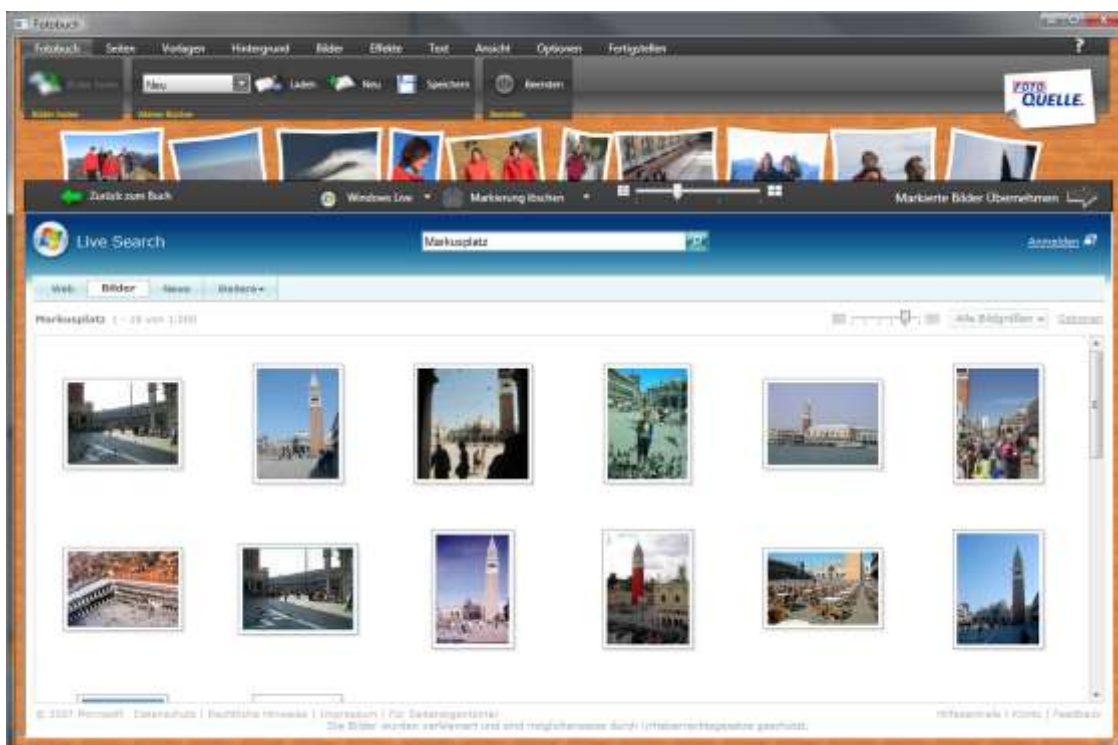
Fotobuch

Fotobuch Seiten Vorlagen Hintergrund Bilder Effekte Text Ansicht Optionen Fertigstellen

?

Bilder laden

Neu Laden Neu Speichern

Meine Bücher

Beenden

Beenden

FOTO QUELLE

Zurück zum Buch

Windows Live

Markierung löschen

Markierte Bilder Übernehmen

Live Search

Markusplatz

Anmelden

Web Bilder News Weitere

Markusplatz 1 - 20 von 1.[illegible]

Alle Bildgrößen

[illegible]

© 2007 Microsoft | Datenschutz | Rechtliche Hinweise | Impressum | Für Seitenbetreiber

Die Bilder wurden verkleinert und sind möglicherweise durch Urheberrechtsgesetze geschützt.

Hilfezentrale | Konto | Feedback